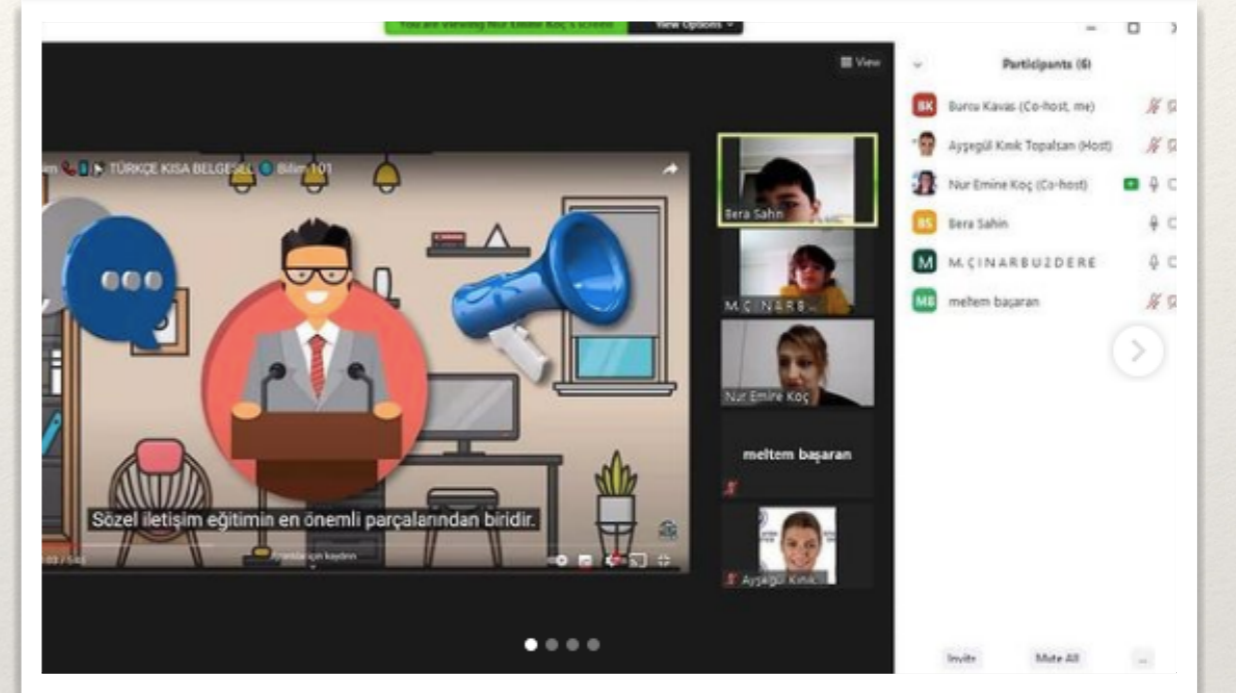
You are viewing Nur Emine Koç's screen View Options

View

TÜRKÇE KISA BELGESEL Bilim 101

Sözel iletişim eğitimin en önemli parçalarından biridir.

Bera Sahn

M.ÇINARB...

Nur Emine Koç

meltem başaran

Ayşegül Kınık

Participants (6)

BK Burcu Kavas (Co-host, me)

Ayşegül Kınık Topalsan (Host)

Nur Emine Koç (Co-host)

BS Bera Sahin

M M.ÇINARBUZDERE

MB meltem başaran

Invite

Mute All

...